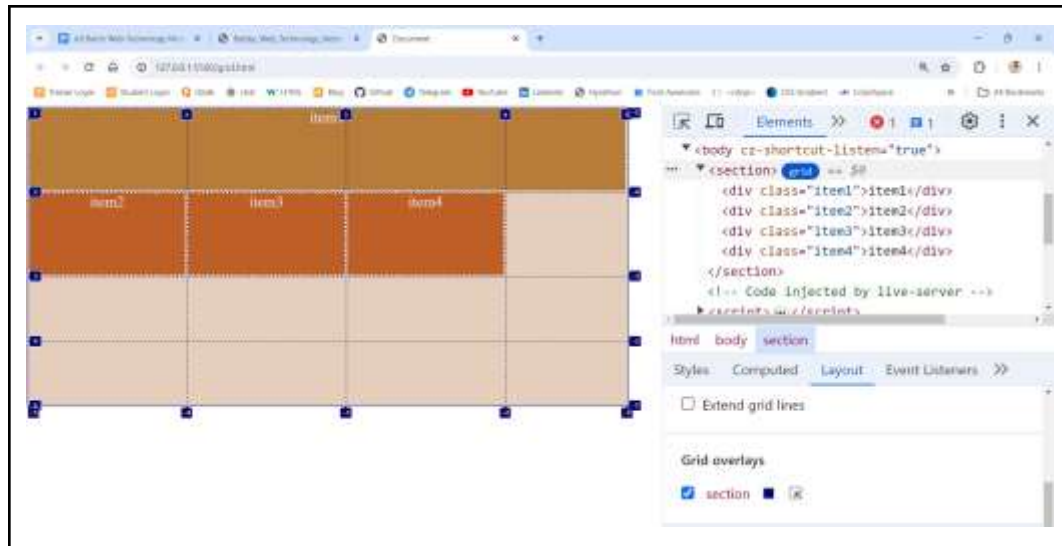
item1

item2 item3 item4

Elements >> 1 1

▼<body cz-shortcut-listen="true">

··· ▼<section> grid == $0

<div class="item1">item1</div>

<div class="item2">item2</div>

<div class="item3">item3</div>

<div class="item4">item4</div>

</section>

<!-- Code injected by live-server -->

html body section

Styles Computed Layout Event Listeners >>

Extend grid lines

Grid overlays

section